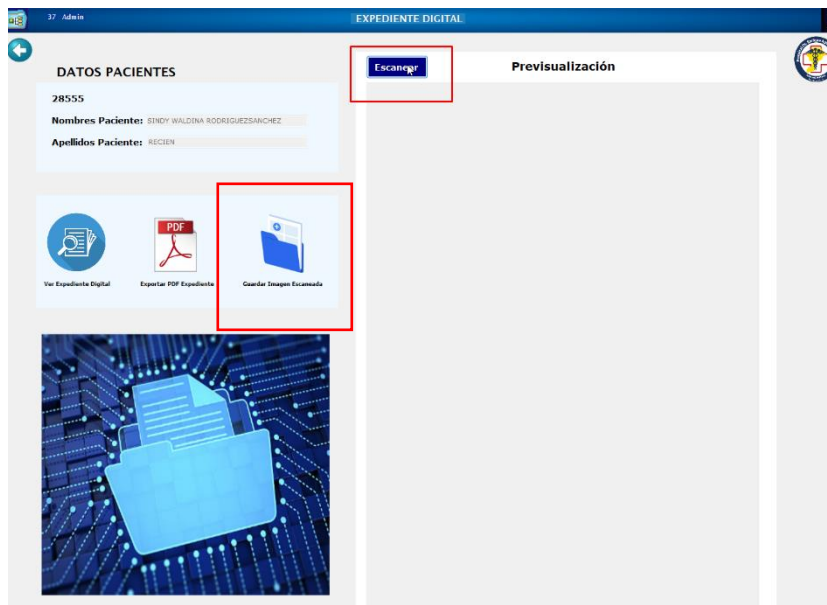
37 Admin

EXPEDIENTE DIGITAL

DATOS PACIENTES

28555

Nombres Paciente: SINDY WALDINA RODRIGUEZSANCHEZ

Apellidos Paciente: RECIEN

Ver Expediente Digital

PDF

Exportar PDF Expediente

Guardar Imagen Escaneada

Escanear

Previsualización